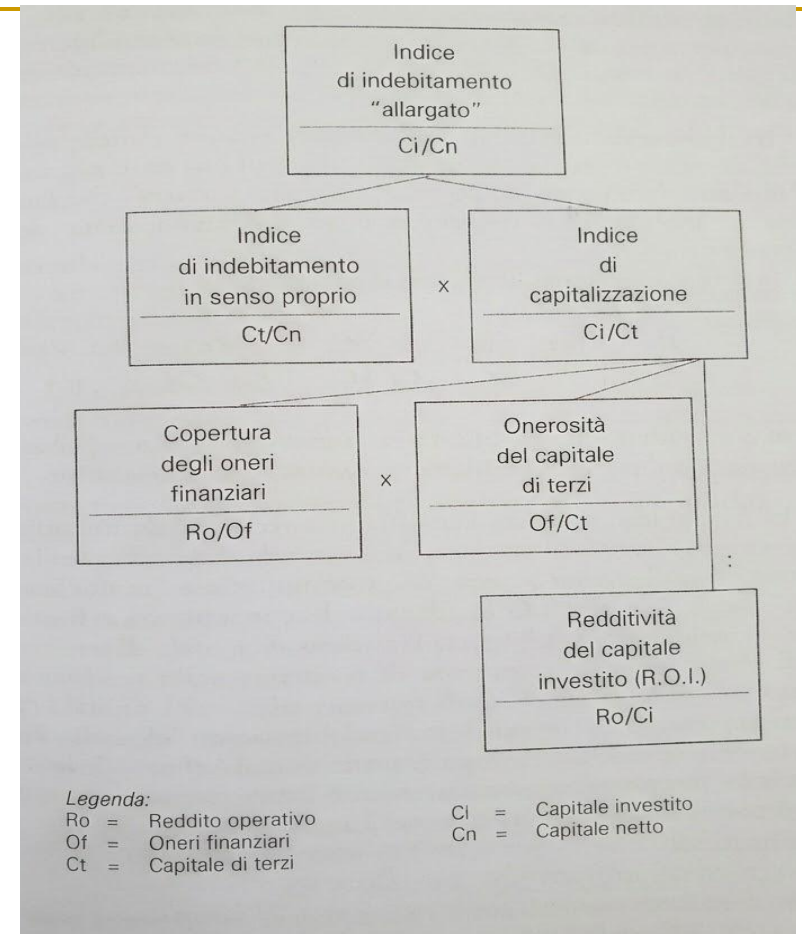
Indice di indebitamento "allargato"
Ci/Cn

Indice di indebitamento in senso proprio
Ct/Cn

x

Indice di capitalizzazione
Ci/Ct

Copertura degli oneri finanziari
Ro/Of

x

Onerosità del capitale di terzi
Of/Ct

:

Redditività del capitale investito (R.O.I.)
Ro/Ci

Legenda:
Ro = Reddito operativo
Of = Oneri finanziari
Ct = Capitale di terzi
Cl = Capitale investito
Cn = Capitale netto